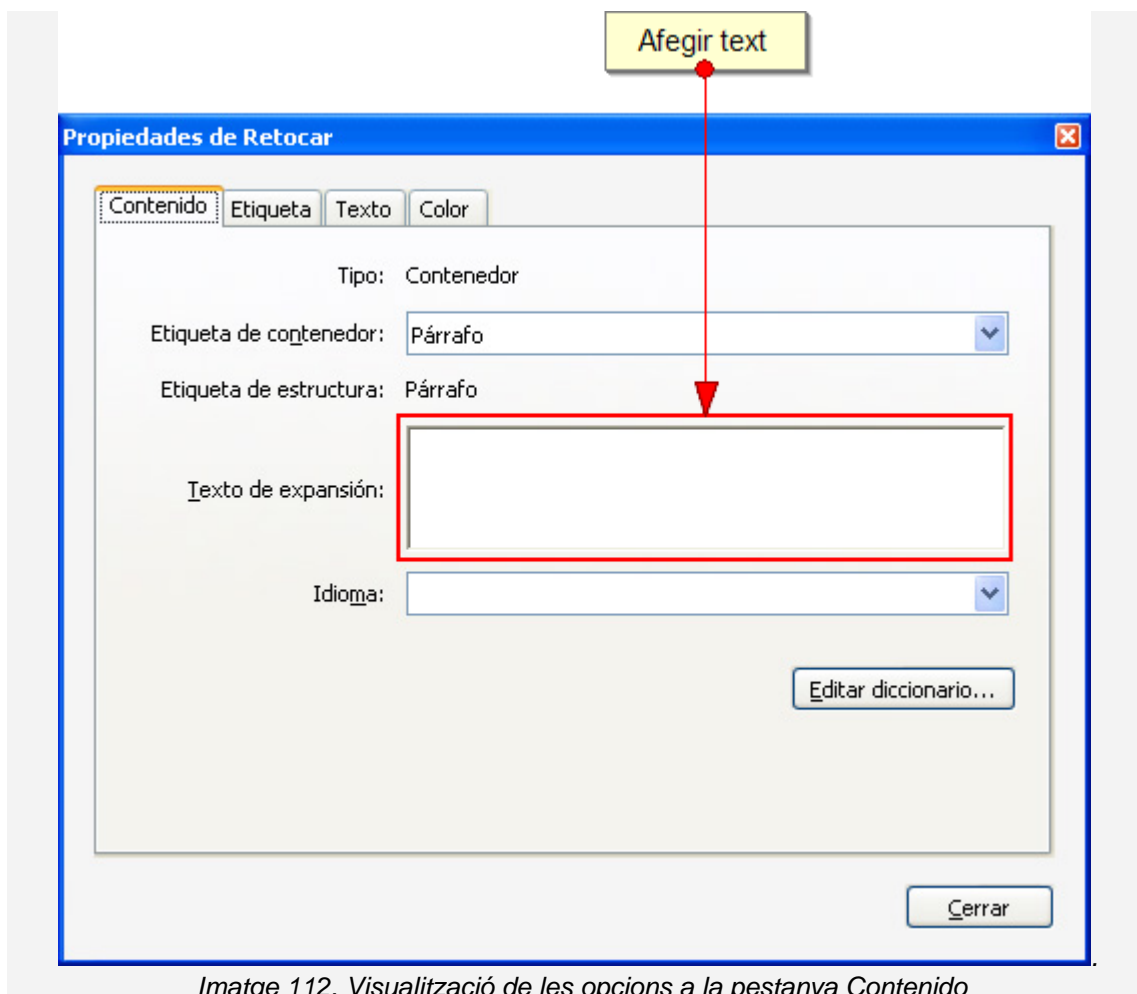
Afegir text

Propiedades de Retocar

Contenido | Etiqueta | Texto | Color

Tipo: Contenedor

Etiqueta de contenedor: Párrafo

Etiqueta de estructura: Párrafo

Texto de expansión:

Idioma:

Editar diccionario...

Cerrar

.

Imatge 112. Visualització de les opcions a la pestanya Contenido